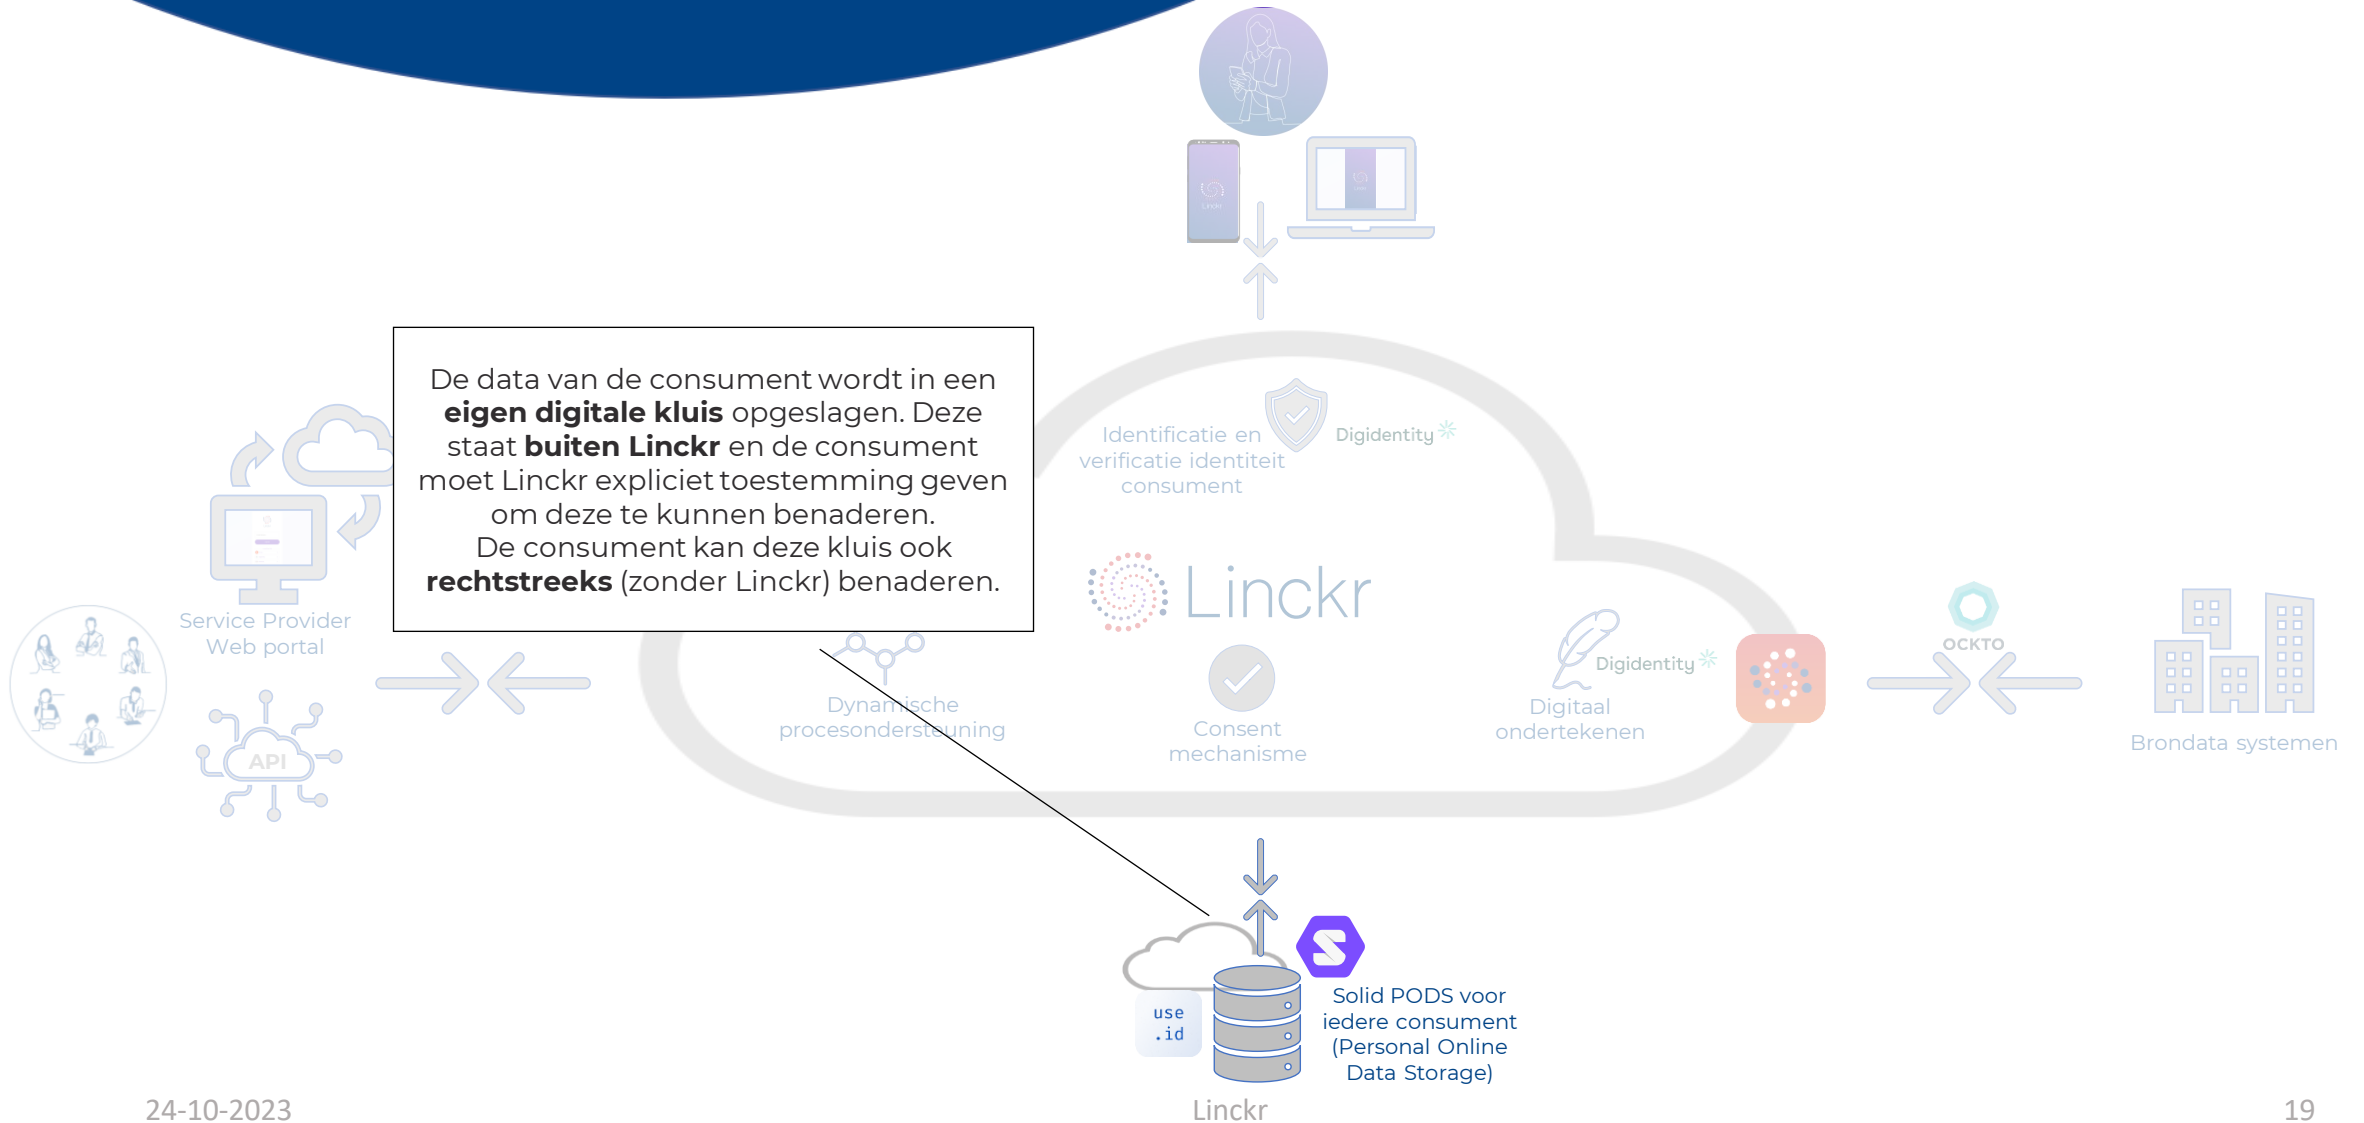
De data van de consument wordt in een **eigen digitale kluis** opgeslagen. Deze staat **buiten Linckr** en de consument moet Linckr expliciet toestemming geven om deze te kunnen benaderen.
De consument kan deze kluis ook **rechtstreeks** (zonder Linckr) benaderen.

Service Provider Web portal

API

Identificatie en verificatie identiteit consument

Digidentity

Linckr

Dynamische procesondersteuning

Consent mechanisme

Digidentity

Digitaal ondertekenen

OCKTO

Brondata systemen

use .id

Solid PODS voor iedere consument (Personal Online Data Storage)

24-10-2023

Linckr

19